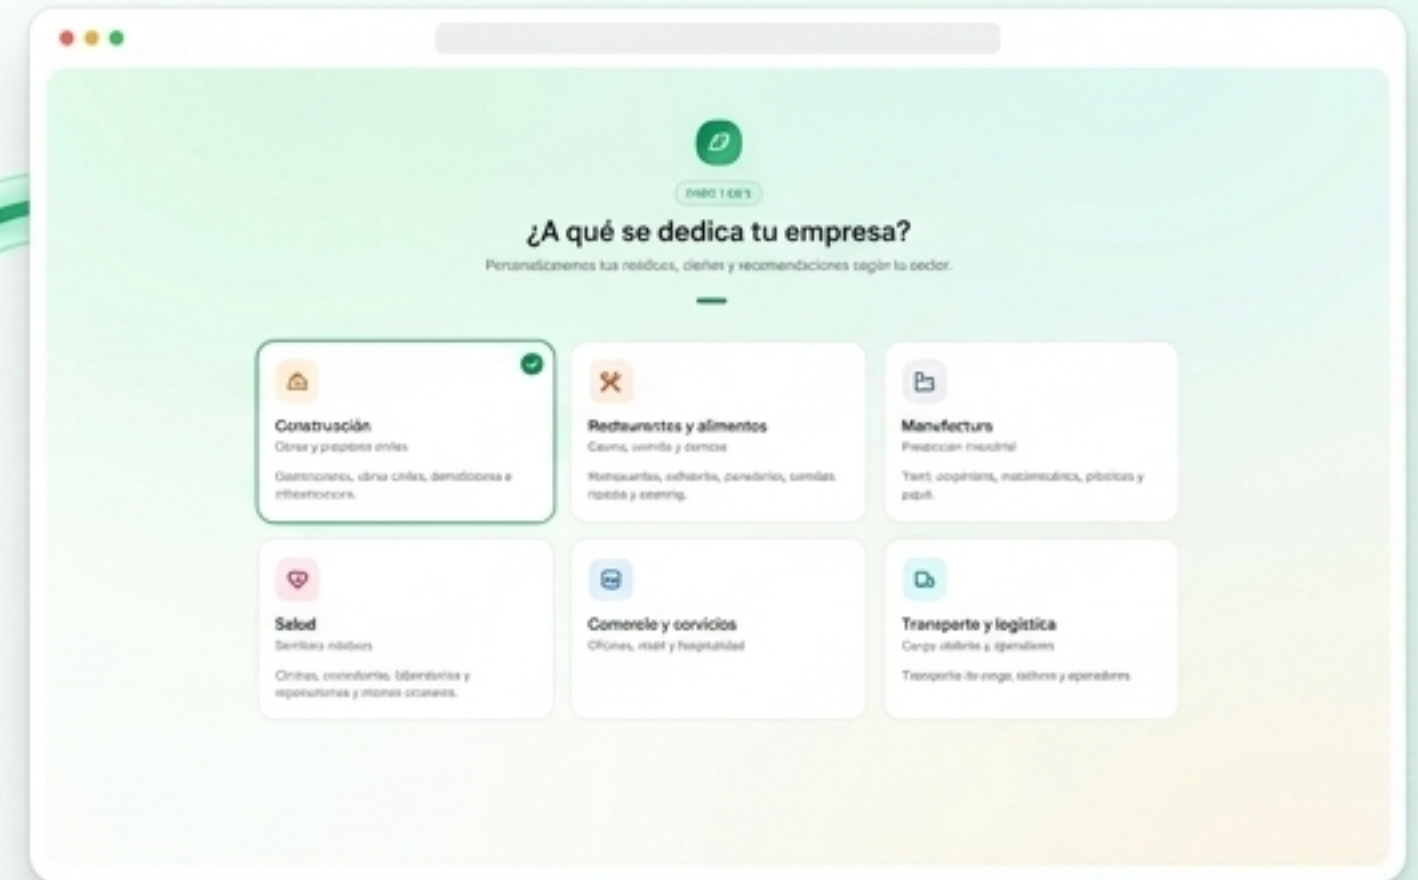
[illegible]

¿A qué se dedica tu empresa?

Personalizaremos tus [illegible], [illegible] y recomendaciones según tu sector.

Construcción
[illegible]
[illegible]

Restaurantes y alimentos
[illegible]
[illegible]

Manufactura
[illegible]
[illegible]

Salud
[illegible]
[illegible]

Comercio y servicios
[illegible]

Transporte y logística
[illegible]
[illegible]